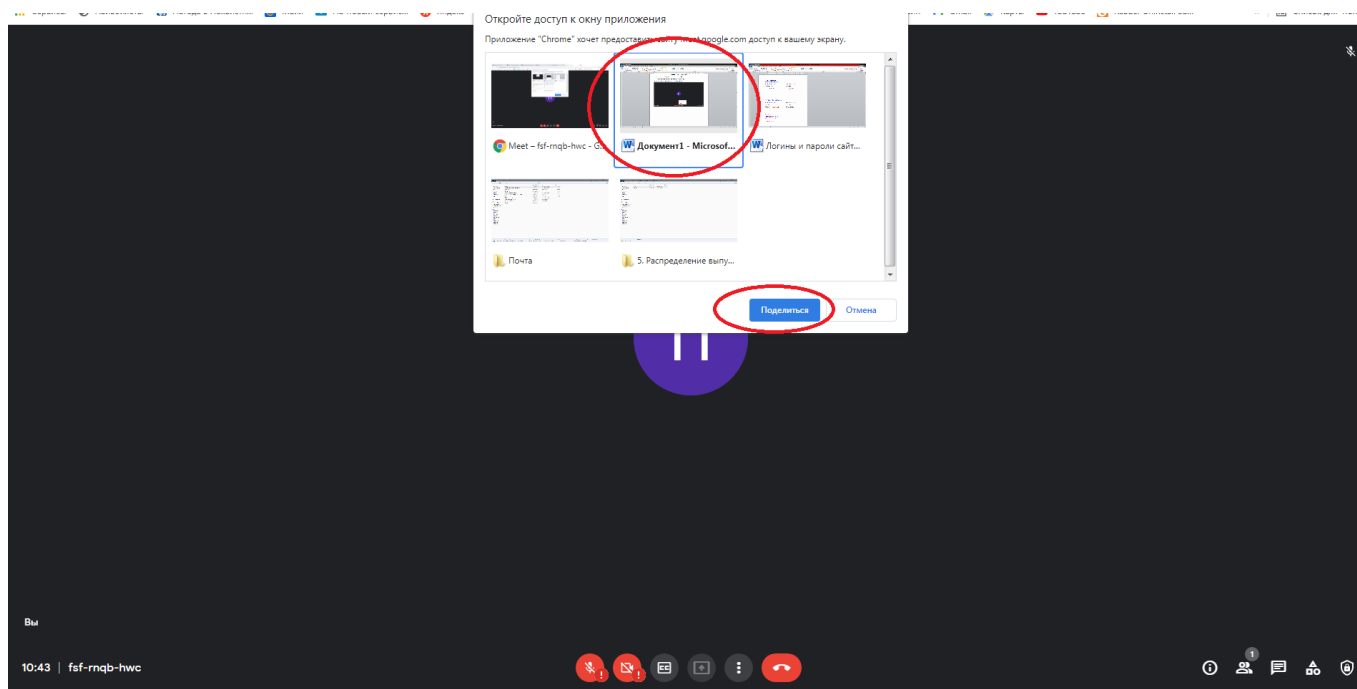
Откройте доступ к окну приложения

Приложение "Chrome" хочет предоставить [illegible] meet.google.com доступ к вашему экрану.

Meet – fsf-rnqb-hwc - G

Документ1 - Microsof...

Логины и пароли сайт...

Почта

5. Распределение выпу...

Поделиться

Отмена

Вы

10:43 | fsf-rnqb-hwc

1